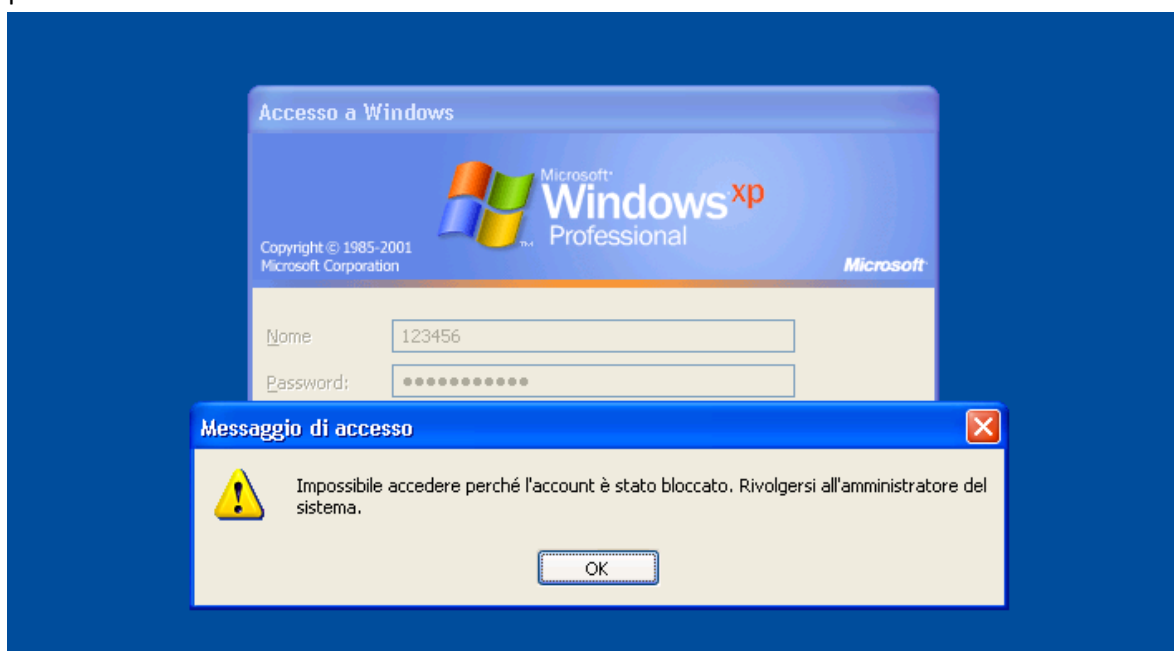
Accesso a Windows

Microsoft Windows xp Professional

Copyright © 1985-2001 Microsoft Corporation

Microsoft

Nome 123456

Password: ●●●●●●●●●●●

Messaggio di accesso

Impossibile accedere perché l'account è stato bloccato. Rivolgersi all'amministratore del sistema.

OK